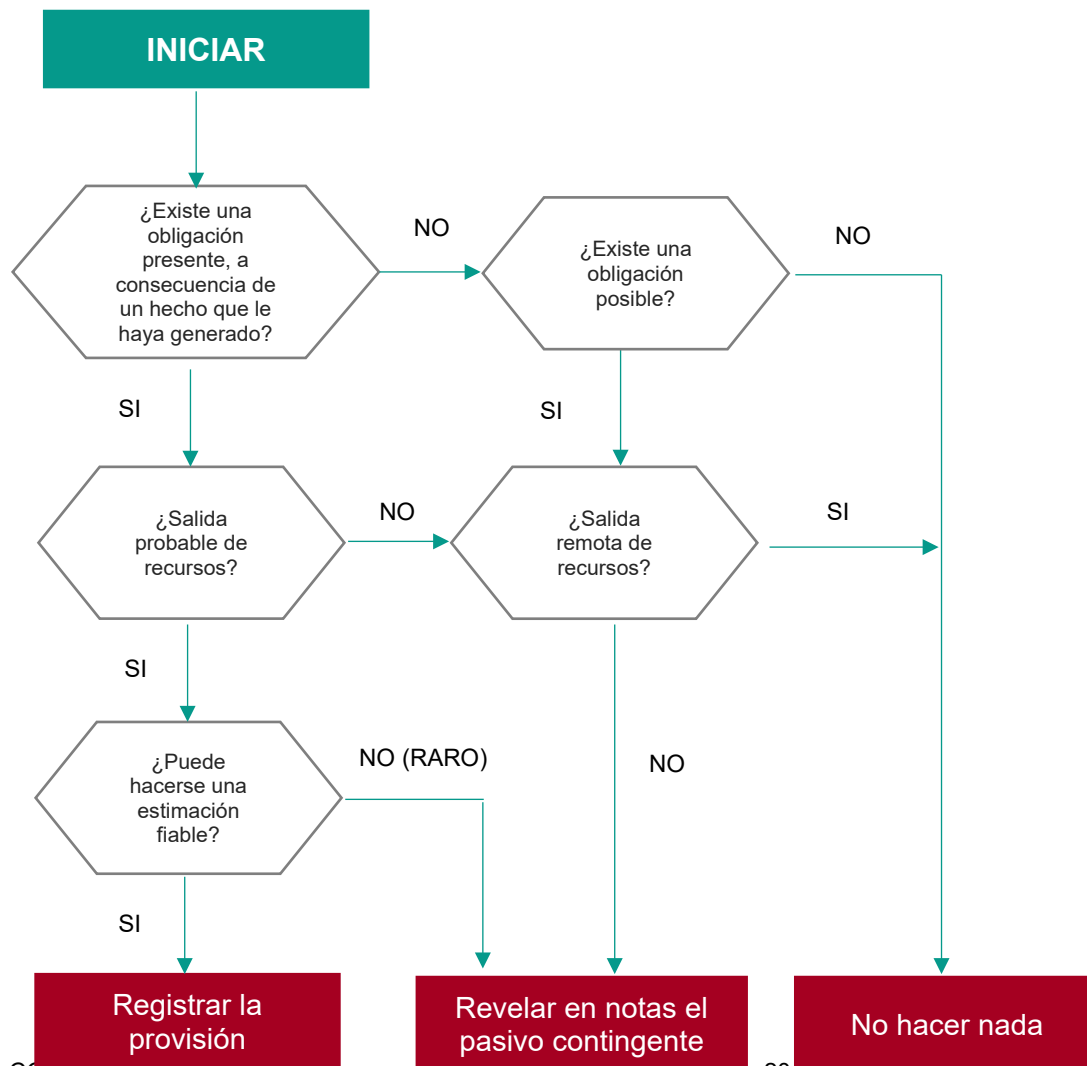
INICIAR

¿Existe una obligación presente, a consecuencia de un hecho que le haya generado?

NO

¿Existe una obligación posible?

NO

SI

SI

¿Salida probable de recursos?

NO

¿Salida remota de recursos?

SI

SI

¿Puede hacerse una estimación fiable?

NO (RARO)

NO

SI

Registrar la provisión

Revelar en notas el pasivo contingente

No hacer nada